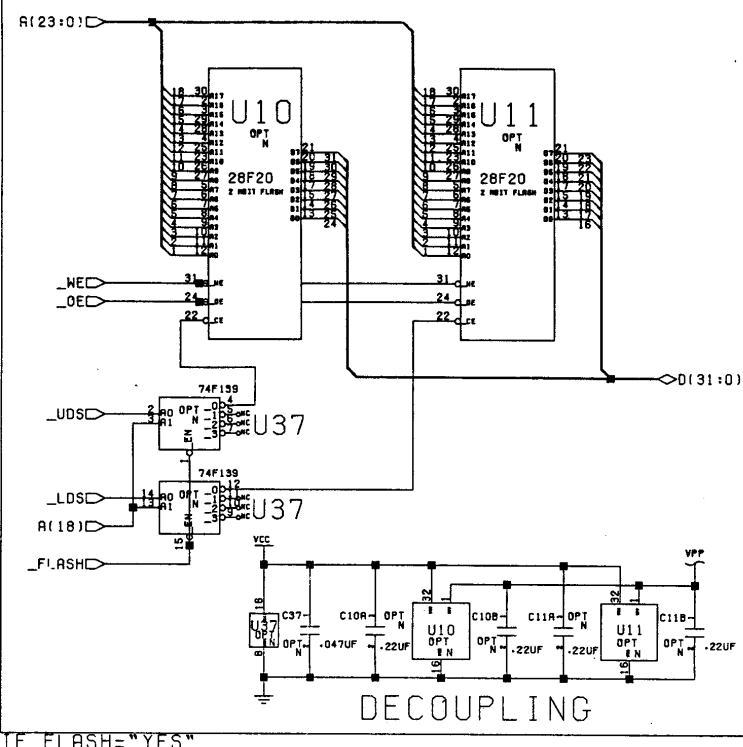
A(23:0)

U10
OPT
N
28F20
2 MBIT FLASH

U11
OPT
N
28F20
2 MBIT FLASH

_WE
_OE
31 WE
24 OE
22 CE
31 WE
24 OE
22 CE

D(31:0)

74F139
_UDS
2 A0
3 A1
OPT N
U37
EN

74F139
_LDS
14 A0
13 A1
A(18)
OPT N
U37
15 EN

_FLASH

VCC
VPP
16
U37
OPT
N
8
C37
OPT N .047UF
C10A
OPT N .22UF
32
U10
OPT N
16
C10B
OPT N .22UF
C11A
OPT N .22UF
32
U11
OPT N
16
C11B
OPT N .22UF

DECOUPLING

IF FLASH="YES"